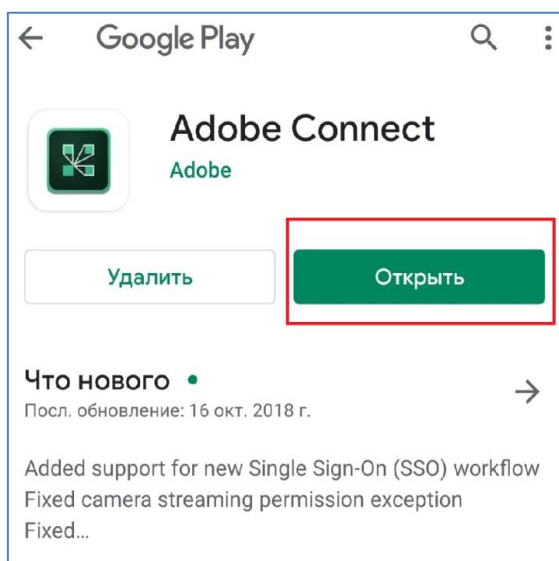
Google Play

Adobe Connect
Adobe

Удалить
Открыть

Что нового •
Посл. обновление: 16 окт. 2018 г.

Added support for new Single Sign-On (SSO) workflow
Fixed camera streaming permission exception
Fixed...